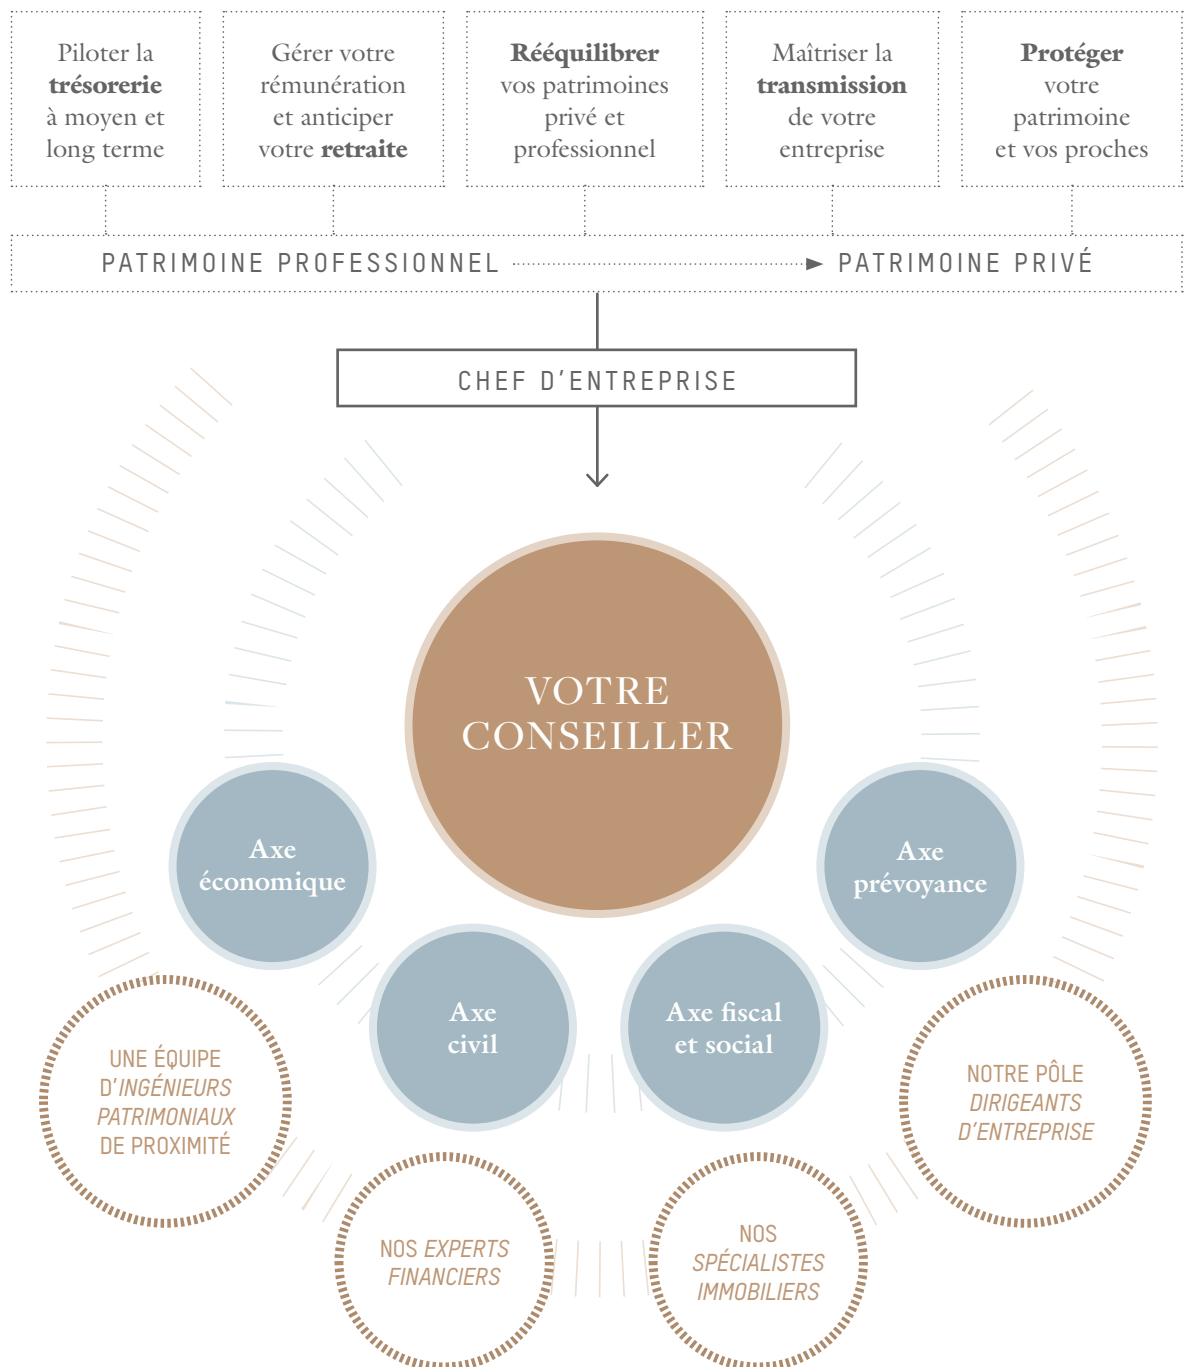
Piloter la **trésorerie** à moyen et long terme

Gérer votre rémunération et anticiper votre **retraite**

**Rééquilibrer** vos patrimoines privé et professionnel

Maîtriser la **transmission** de votre entreprise

**Protéger** votre patrimoine et vos proches

PATRIMOINE PROFESSIONNEL PATRIMOINE PRIVÉ

CHEF D'ENTREPRISE

VOTRE CONSEILLER

Axe économique

Axe prévoyance

Axe civil

Axe fiscal et social

UNE ÉQUIPE D'INGÉNIEURS PATRIMONIAUX DE PROXIMITÉ

NOTRE PÔLE DIRIGEANTS D'ENTREPRISE

NOS EXPERTS FINANCIERS

NOS SPÉCIALISTES IMMOBILIERS